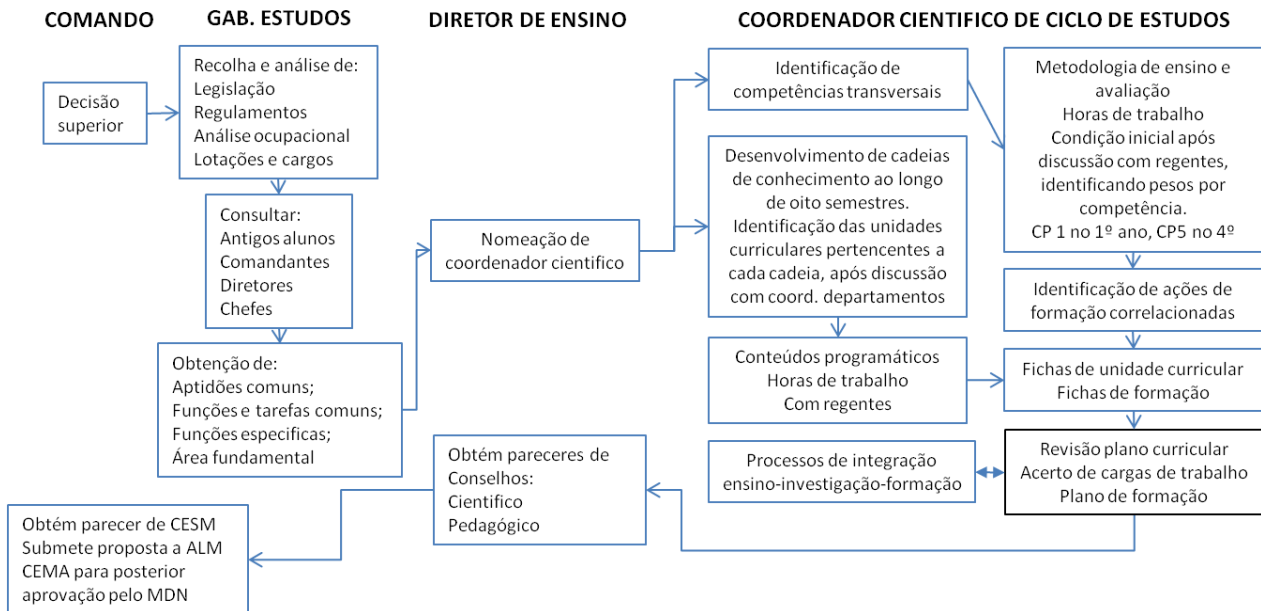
COMANDO

GAB. ESTUDOS

DIRETOR DE ENSINO

COORDENADOR CIENTIFICO DE CICLO DE ESTUDOS

Decisão superior

Recolha e análise de:
Legislação
Regulamentos
Análise ocupacional
Lotações e cargos

Consultar:
Antigos alunos
Comandantes
Diretores
Chefes

Obtenção de:
Aptidões comuns;
Funções e tarefas comuns;
Funções especificas;
Área fundamental

Nomeação de coordenador cientifico

Identificação de competências transversais

Desenvolvimento de cadeias de conhecimento ao longo de oito semestres.
Identificação das unidades curriculares pertencentes a cada cadeia, após discussão com coord. departamentos

Conteúdos programáticos
Horas de trabalho
Com regentes

Metodologia de ensino e avaliação
Horas de trabalho
Condição inicial após discussão com regentes, identificando pesos por competência.
CP 1 no 1º ano, CP5 no 4º

Identificação de ações de formação correlacionadas

Fichas de unidade curricular
Fichas de formação

Processos de integração ensino-investigação-formação

Revisão plano curricular
Acerto de cargas de trabalho
Plano de formação

Obtém pareceres de Conselhos:
Cientifico
Pedagógico

Obtém parecer de CESM
Submete proposta a ALM CEMA para posterior aprovação pelo MDN